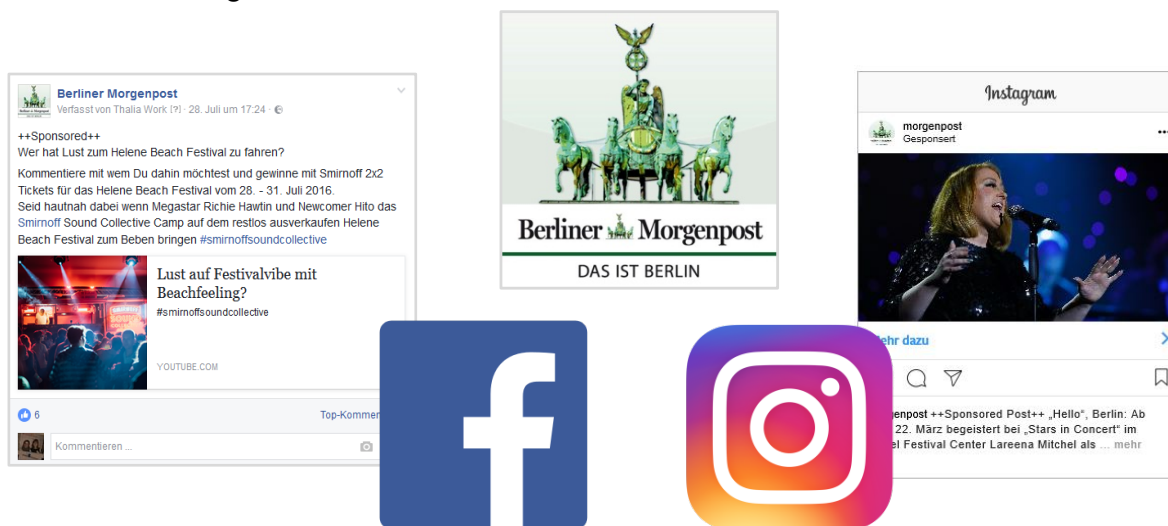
Berliner Morgenpost
Verfasst von Thalia Work [?] · 28. Juli um 17:24 ·

++Sponsored++
Wer hat Lust zum Helene Beach Festival zu fahren?

Kommentiere mit wem Du dahin möchtest und gewinne mit Smirnoff 2x2 Tickets für das Helene Beach Festival vom 28. - 31. Juli 2016.
Seid hautnah dabei wenn Megastar Richie Hawtin und Newcomer Hito das Smirnoff Sound Collective Camp auf dem restlos ausverkaufen Helene Beach Festival zum Beben bringen #smirnoffsoundcollective

Lust auf Festivalvibe mit Beachfeeling?
#smirnoffsoundcollective

YOUTUBE.COM

6

Top-Kommen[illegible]

Kommentieren ...

Berliner Morgenpost
DAS IST BERLIN

Instagram

morgenpost
Gesponsert

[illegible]ehr dazu

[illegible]enpost ++Sponsored Post++ „Hello", Berlin: Ab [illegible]22. März begeistert bei „Stars in Concert" im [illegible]el Festival Center Lareena Mitchel als ... mehr